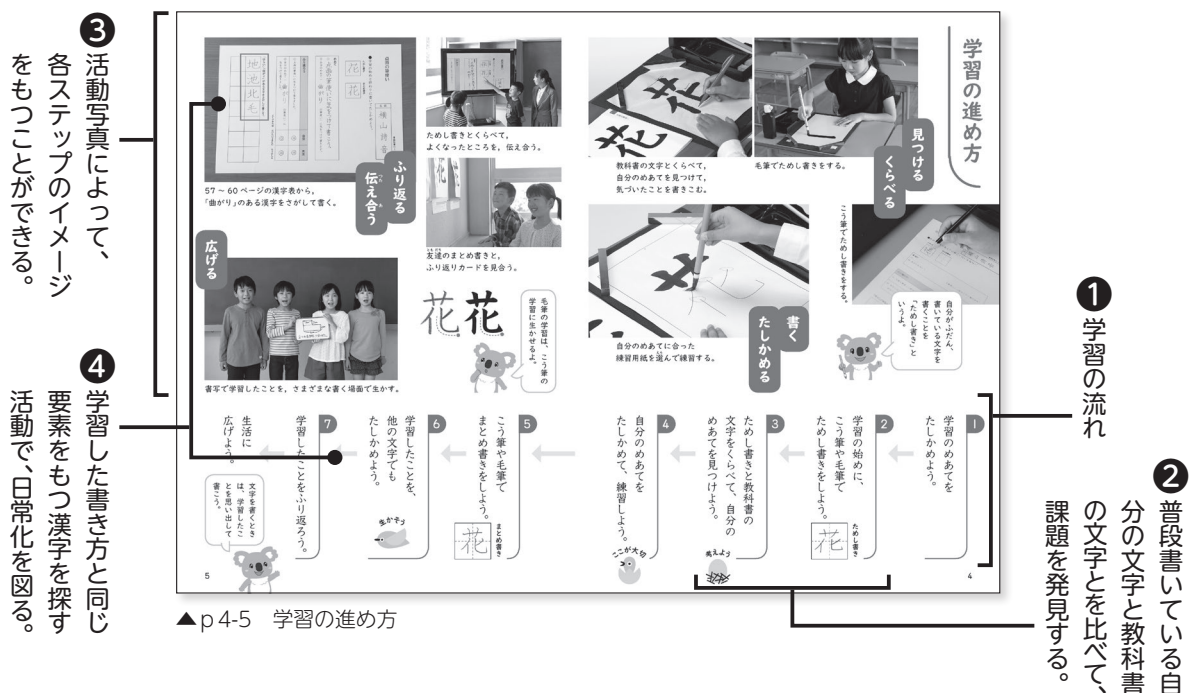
❸活動写真によって、各ステップのイメージをもつことができる。

❹学習した書き方と同じ要素をもつ漢字を探す活動で、日常化を図る。

学習の進め方

見つける くらべる

毛筆でためし書きをする。

教科書の文字とくらべて、自分のめあてを見つけて、気づいたことを書きこむ。

ためし書きとくらべて、よくなったところを、伝え合う。

ふり返る 伝え合う

57 ~ 60 ページの漢字表から、「曲がり」のある漢字をさがして書く。

友達のまとめ書きと、ふり返りカードを見合う。

広げる

書写で学習したことを、さまざまな書く場面で生かす。

花 花

毛筆の学習は、こう筆の学習に生かせるよ。

書く たしかめる

自分のめあてに合った練習用紙を選んで練習する。

こう筆でためし書きをする。

自分がふだん、書いている文字を書くことを「ためし書き」というよ。

1 学習のめあてをたしかめよう。

2 学習の始めに、こう筆や毛筆でためし書きをしよう。 ためし書き 花

3 ためし書きと教科書の文字をくらべて、自分のめあてを見つけよう。 考えよう

4 自分のめあてをたしかめて、練習しよう。 ここが大切

5 こう筆や毛筆でまとめ書きをしよう。 まとめ書き 花

6 学習したことを、他の文字でもたしかめよう。 生かそう

7 学習したことをふり返ろう。

生活に広げよう。

文字を書くときは、学習したことを思い出して書こう。

5

4

▲p 4-5　学習の進め方

❶学習の流れ

❷普段書いている自分の文字と教科書の文字とを比べて、課題を発見する。